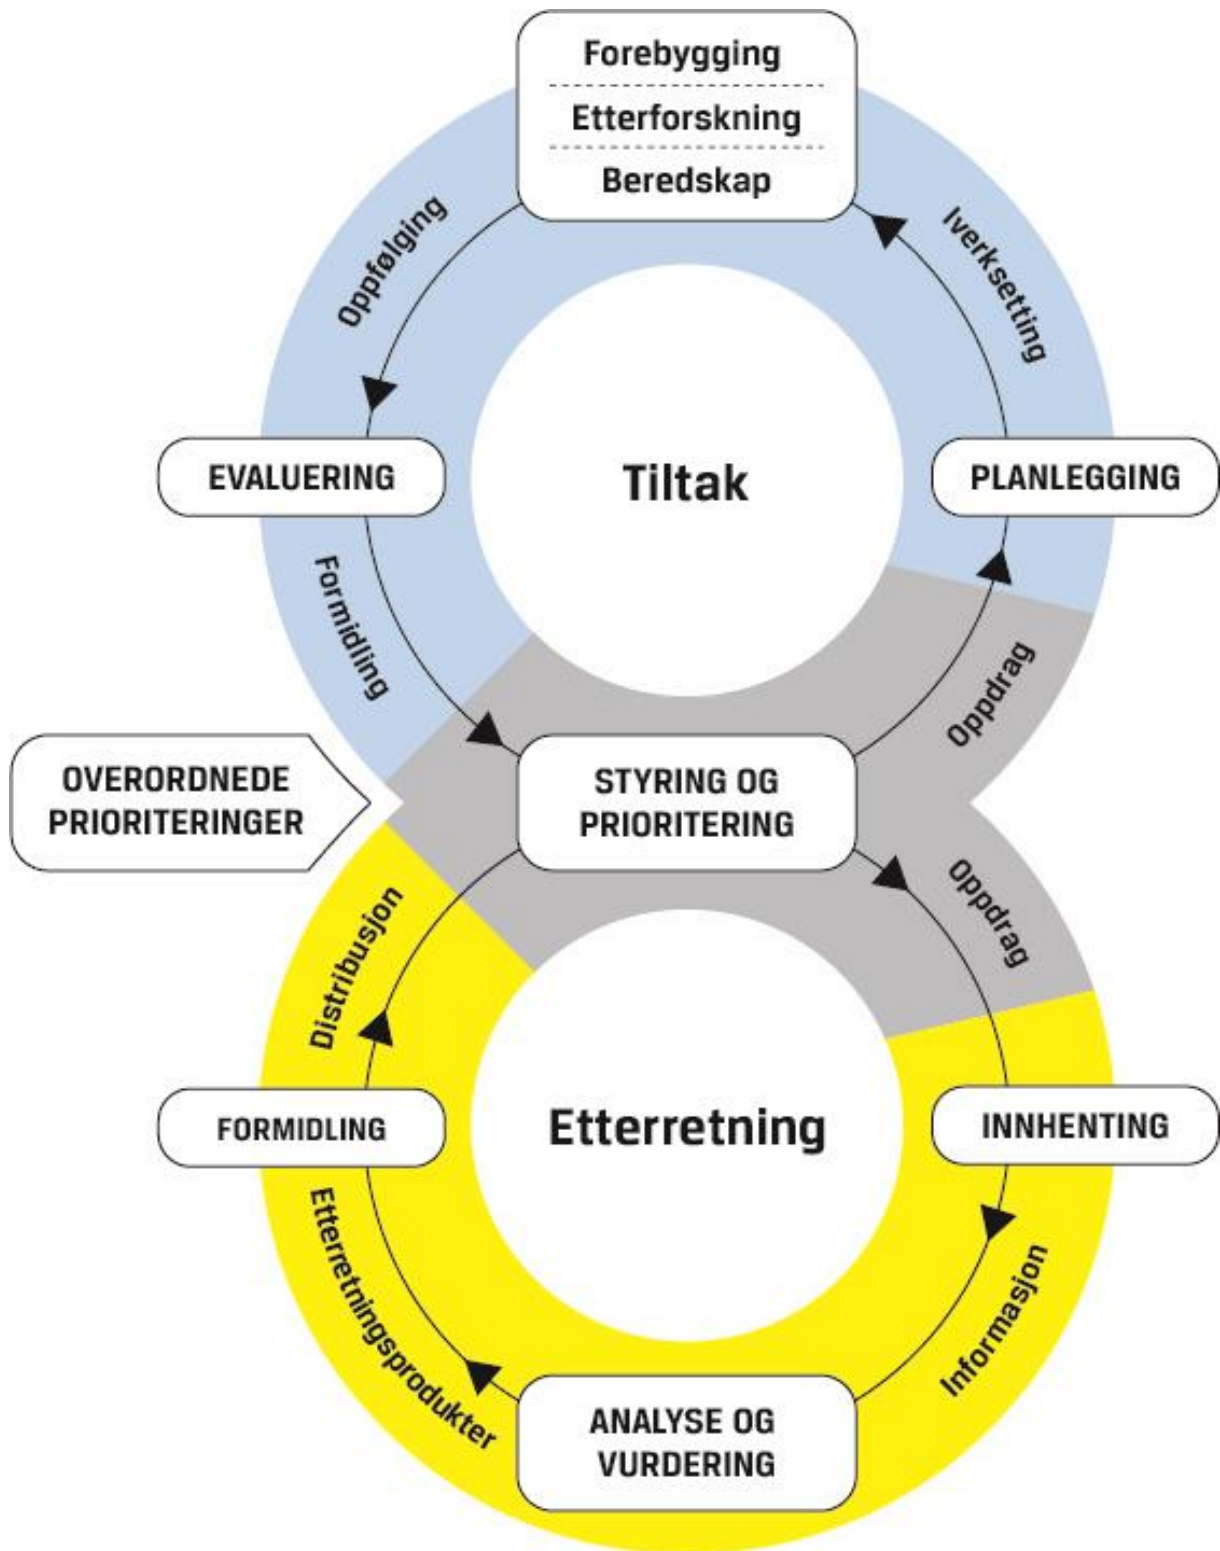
Forebygging
Etterforskning
Beredskap

Oppfølging

Iverksetting

EVALUERING

Tiltak

PLANLEGGING

Formidling

Oppdrag

OVERORDNEDE PRIORITERINGER

STYRING OG PRIORITERING

Oppdrag

Distribusjon

FORMIDLING

Etterretning

INNHENTING

Etterretningsprodukter

Informasjon

ANALYSE OG VURDERING